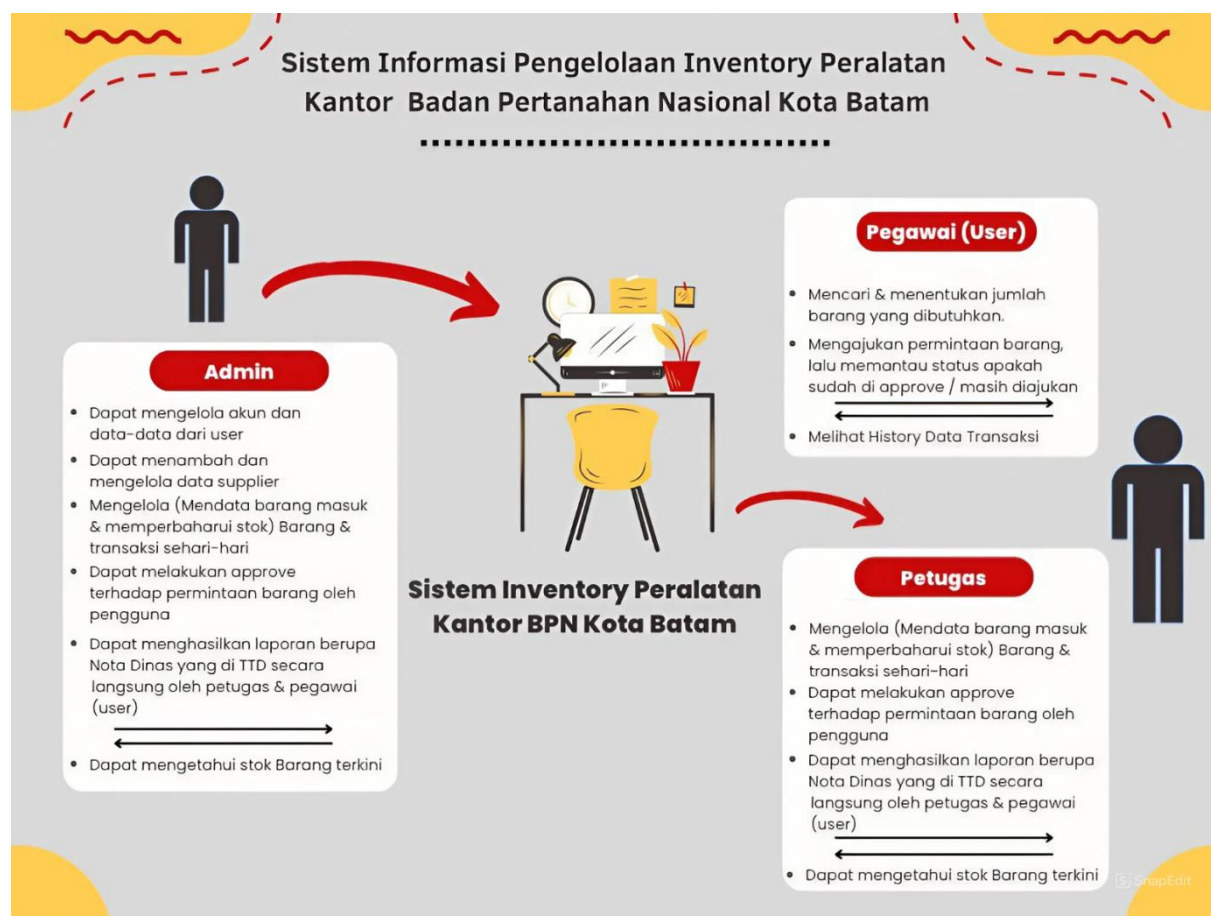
Sistem Informasi Pengelolaan Inventory Peralatan Kantor Badan Pertanahan Nasional Kota Batam

Admin

- Dapat mengelola akun dan data-data dari user
- Dapat menambah dan mengelola data supplier
- Mengelola (Mendata barang masuk & memperbaharui stok) Barang & transaksi sehari-hari
- Dapat melakukan approve terhadap permintaan barang oleh pengguna
- Dapat menghasilkan laporan berupa Nota Dinas yang di TTD secara langsung oleh petugas & pegawai (user)
- Dapat mengetahui stok Barang terkini

Sistem Inventory Peralatan Kantor BPN Kota Batam

Pegawai (User)

- Mencari & menentukan jumlah barang yang dibutuhkan.
- Mengajukan permintaan barang, lalu memantau status apakah sudah di approve / masih diajukan
- Melihat History Data Transaksi

Petugas

- Mengelola (Mendata barang masuk & memperbaharui stok) Barang & transaksi sehari-hari
- Dapat melakukan approve terhadap permintaan barang oleh pengguna
- Dapat menghasilkan laporan berupa Nota Dinas yang di TTD secara langsung oleh petugas & pegawai (user)
- Dapat mengetahui stok Barang terkini

SnapEdit